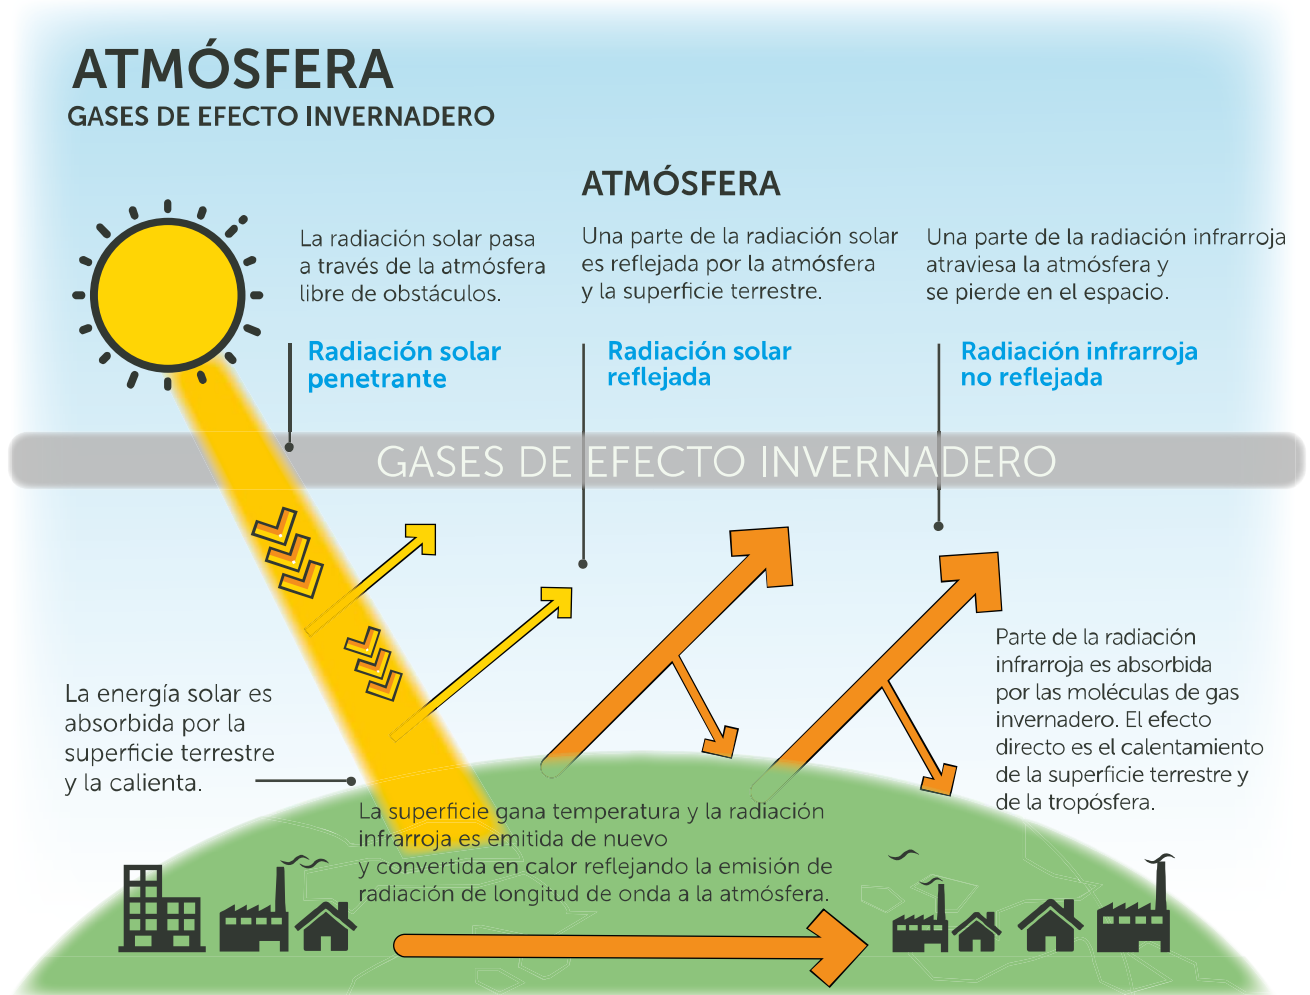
ATMÓSFERA
GASES DE EFECTO INVERNADERO

ATMÓSFERA

La radiación solar pasa a través de la atmósfera libre de obstáculos.

Radiación solar penetrante

Una parte de la radiación solar es reflejada por la atmósfera y la superficie terrestre.

Radiación solar reflejada

Una parte de la radiación infrarroja atraviesa la atmósfera y se pierde en el espacio.

Radiación infrarroja no reflejada

GASES DE EFECTO INVERNADERO

Parte de la radiación infrarroja es absorbida por las moléculas de gas invernadero. El efecto directo es el calentamiento de la superficie terrestre y de la tropósfera.

La energía solar es absorbida por la superficie terrestre y la calienta.

La superficie gana temperatura y la radiación infrarroja es emitida de nuevo y convertida en calor reflejando la emisión de radiación de longitud de onda a la atmósfera.